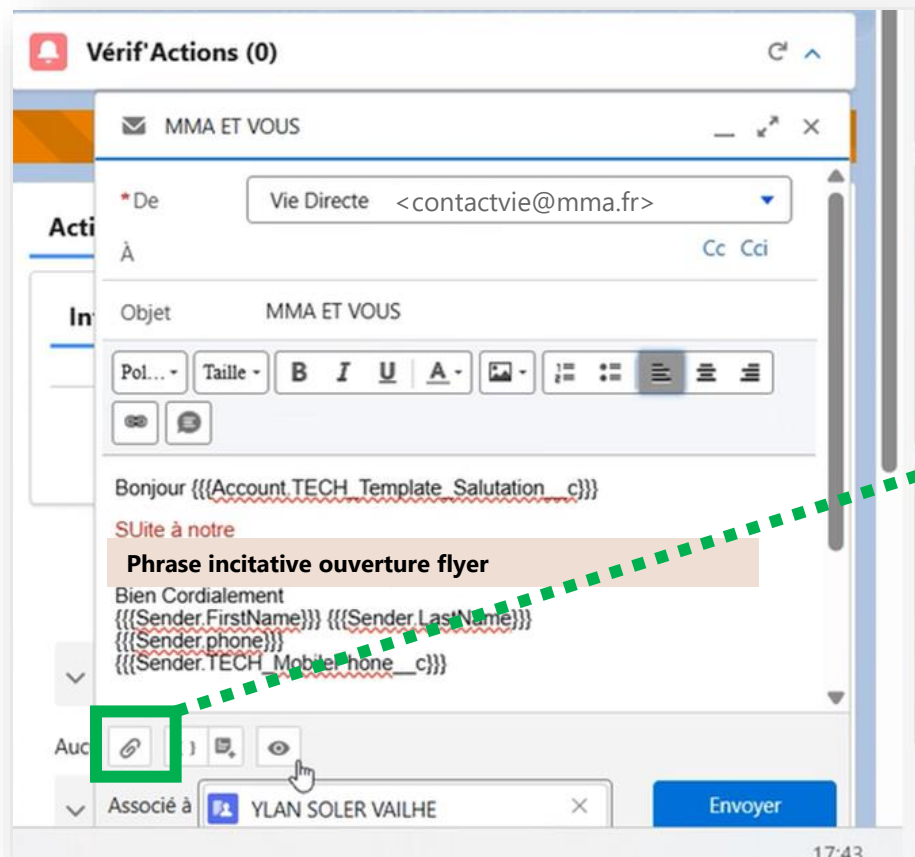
Vérif'Actions (0)

MMA ET VOUS

*De Vie Directe <contactvie@mma.fr>

À Cc Cci

Acti

In

Objet MMA ET VOUS

Pol... Taille B I U A

Bonjour {{{Account.TECH_Template_Salutation__c}}}

SUite à notre

Phrase incitative ouverture flyer

Bien Cordialement
{{{Sender.FirstName}}} {{{Sender.LastName}}}
{{{Sender.phone}}}
{{{Sender.TECH_MobilePhone__c}}}

Auc

Associé à YLAN SOLER VAILHE

Envoyer

17:43